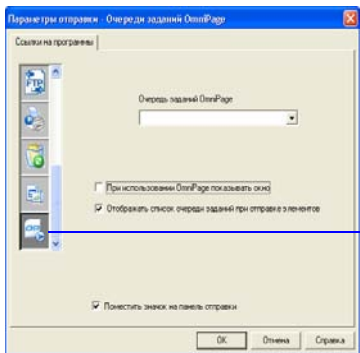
Параметры отправки - Очереди заданий OmniPage

Ссылки на программы

FTP

Очередь заданий OmniPage

При использовании OmniPage показывать окно

Отображать список очереди заданий при отправке элементов

Поместить значок на панель отправки

OK

Отмена

Справка